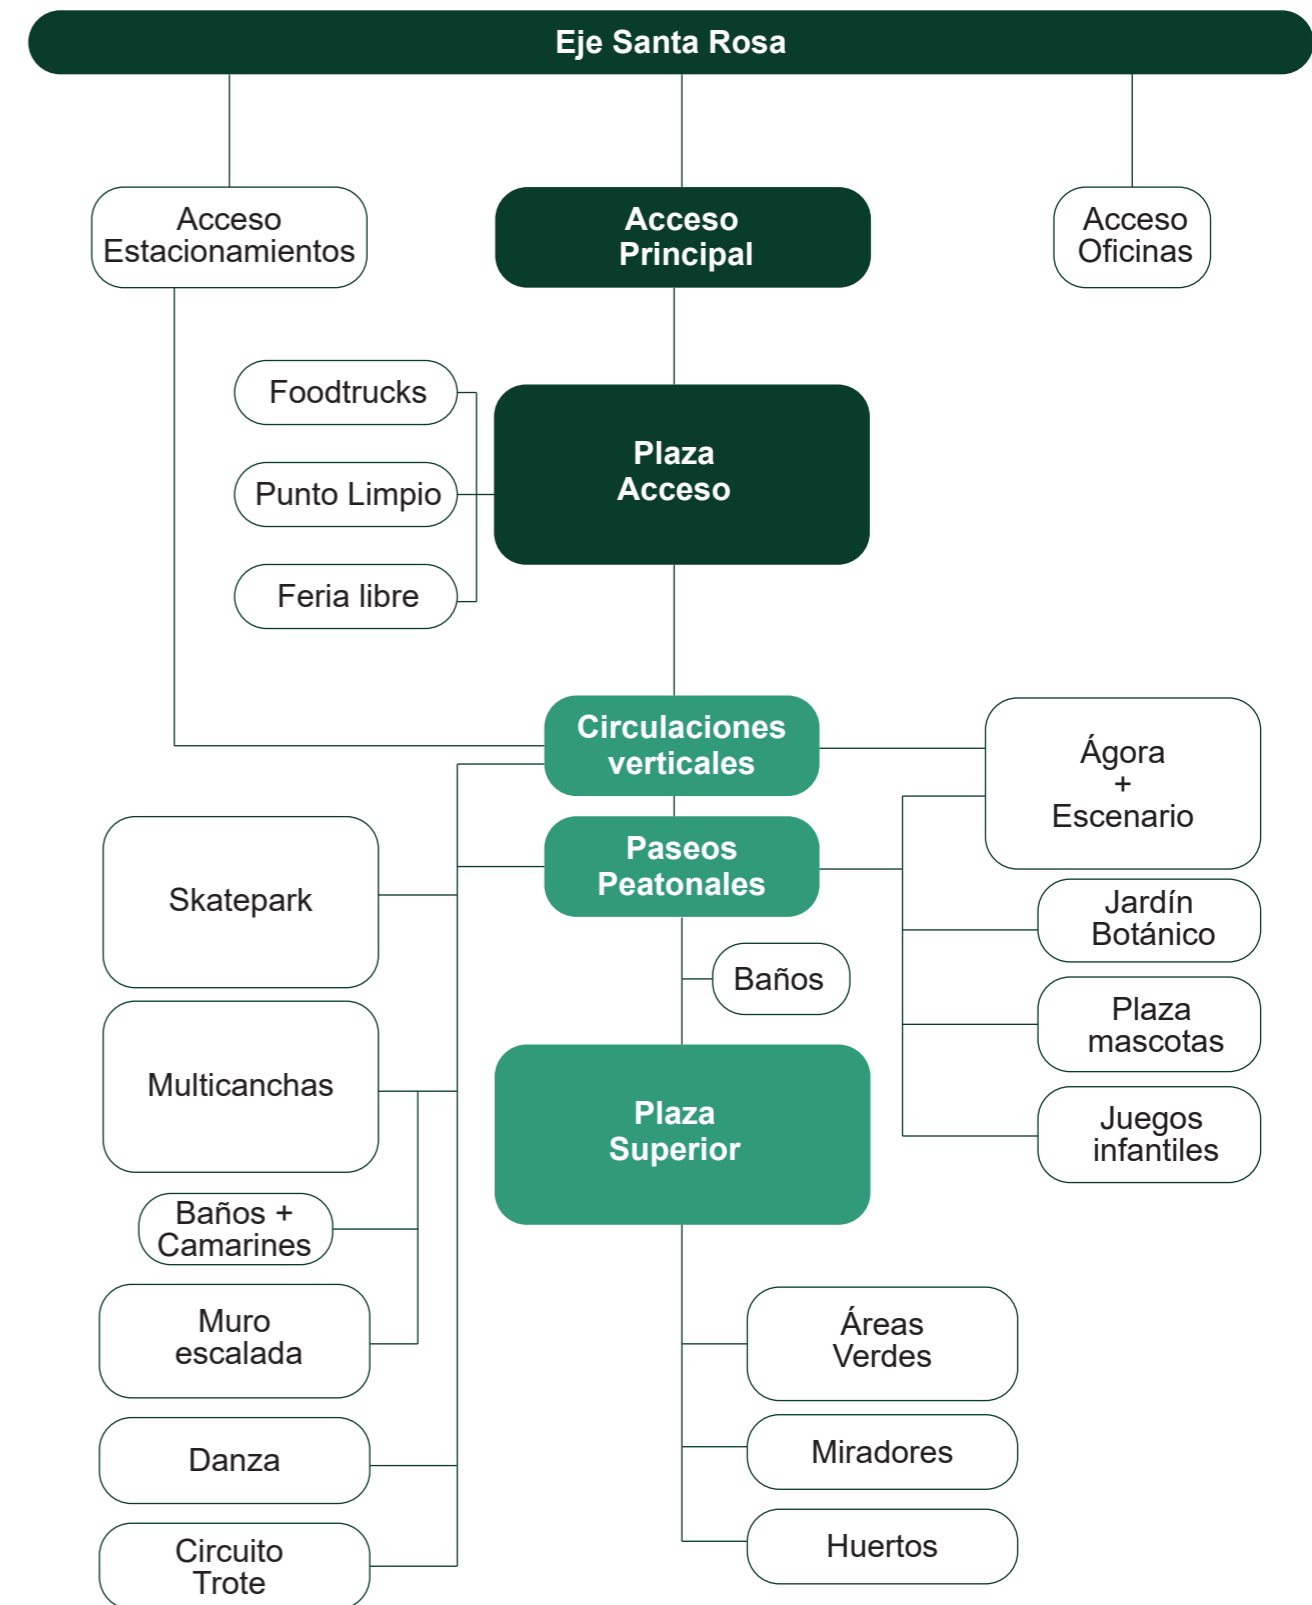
Eje Santa Rosa

Acceso Estacionamientos

Acceso Principal

Acceso Oficinas

Foodtrucks

Punto Limpio

Feria libre

Plaza Acceso

Circulaciones verticales

Ágora + Escenario

Skatepark

Paseos Peatonales

Jardín Botánico

Baños

Plaza mascotas

Multicanchas

Plaza Superior

Juegos infantiles

Baños + Camarines

Muro escalada

Áreas Verdes

Danza

Miradores

Circuito Trote

Huertos